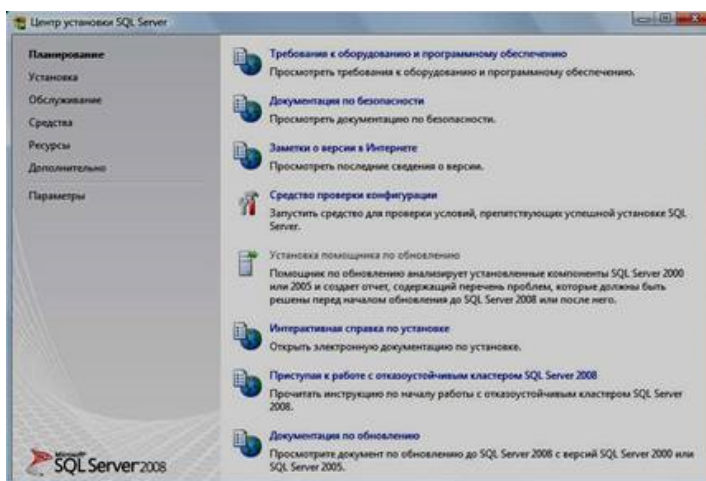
Центр установки SQL Server

Планирование
Установка
Обслуживание
Средства
Ресурсы
Дополнительно
Параметры

Требования к оборудованию и программному обеспечению
Просмотреть требования к оборудованию и программному обеспечению.

Документация по безопасности
Просмотреть документацию по безопасности.

Заметки о версии в Интернете
Просмотреть последние сведения о версии.

Средство проверки конфигурации
Запустить средство для проверки условий, препятствующих успешной установке SQL Server.

Установка помощника по обновлению
Помощник по обновлению анализирует установленные компоненты SQL Server 2000 или 2005 и создает отчет, содержащий перечень проблем, которые должны быть решены перед началом обновления до SQL Server 2008 или после него.

Интерактивная справка по установке
Открыть электронную документацию по установке.

Приступая к работе с отказоустойчивым кластером SQL Server 2008
Прочитать инструкцию по началу работы с отказоустойчивым кластером SQL Server 2008.

Документация по обновлению
Просмотрите документ по обновлению до SQL Server 2008 с версий SQL Server 2000 или SQL Server 2005.

Microsoft
SQL Server 2008